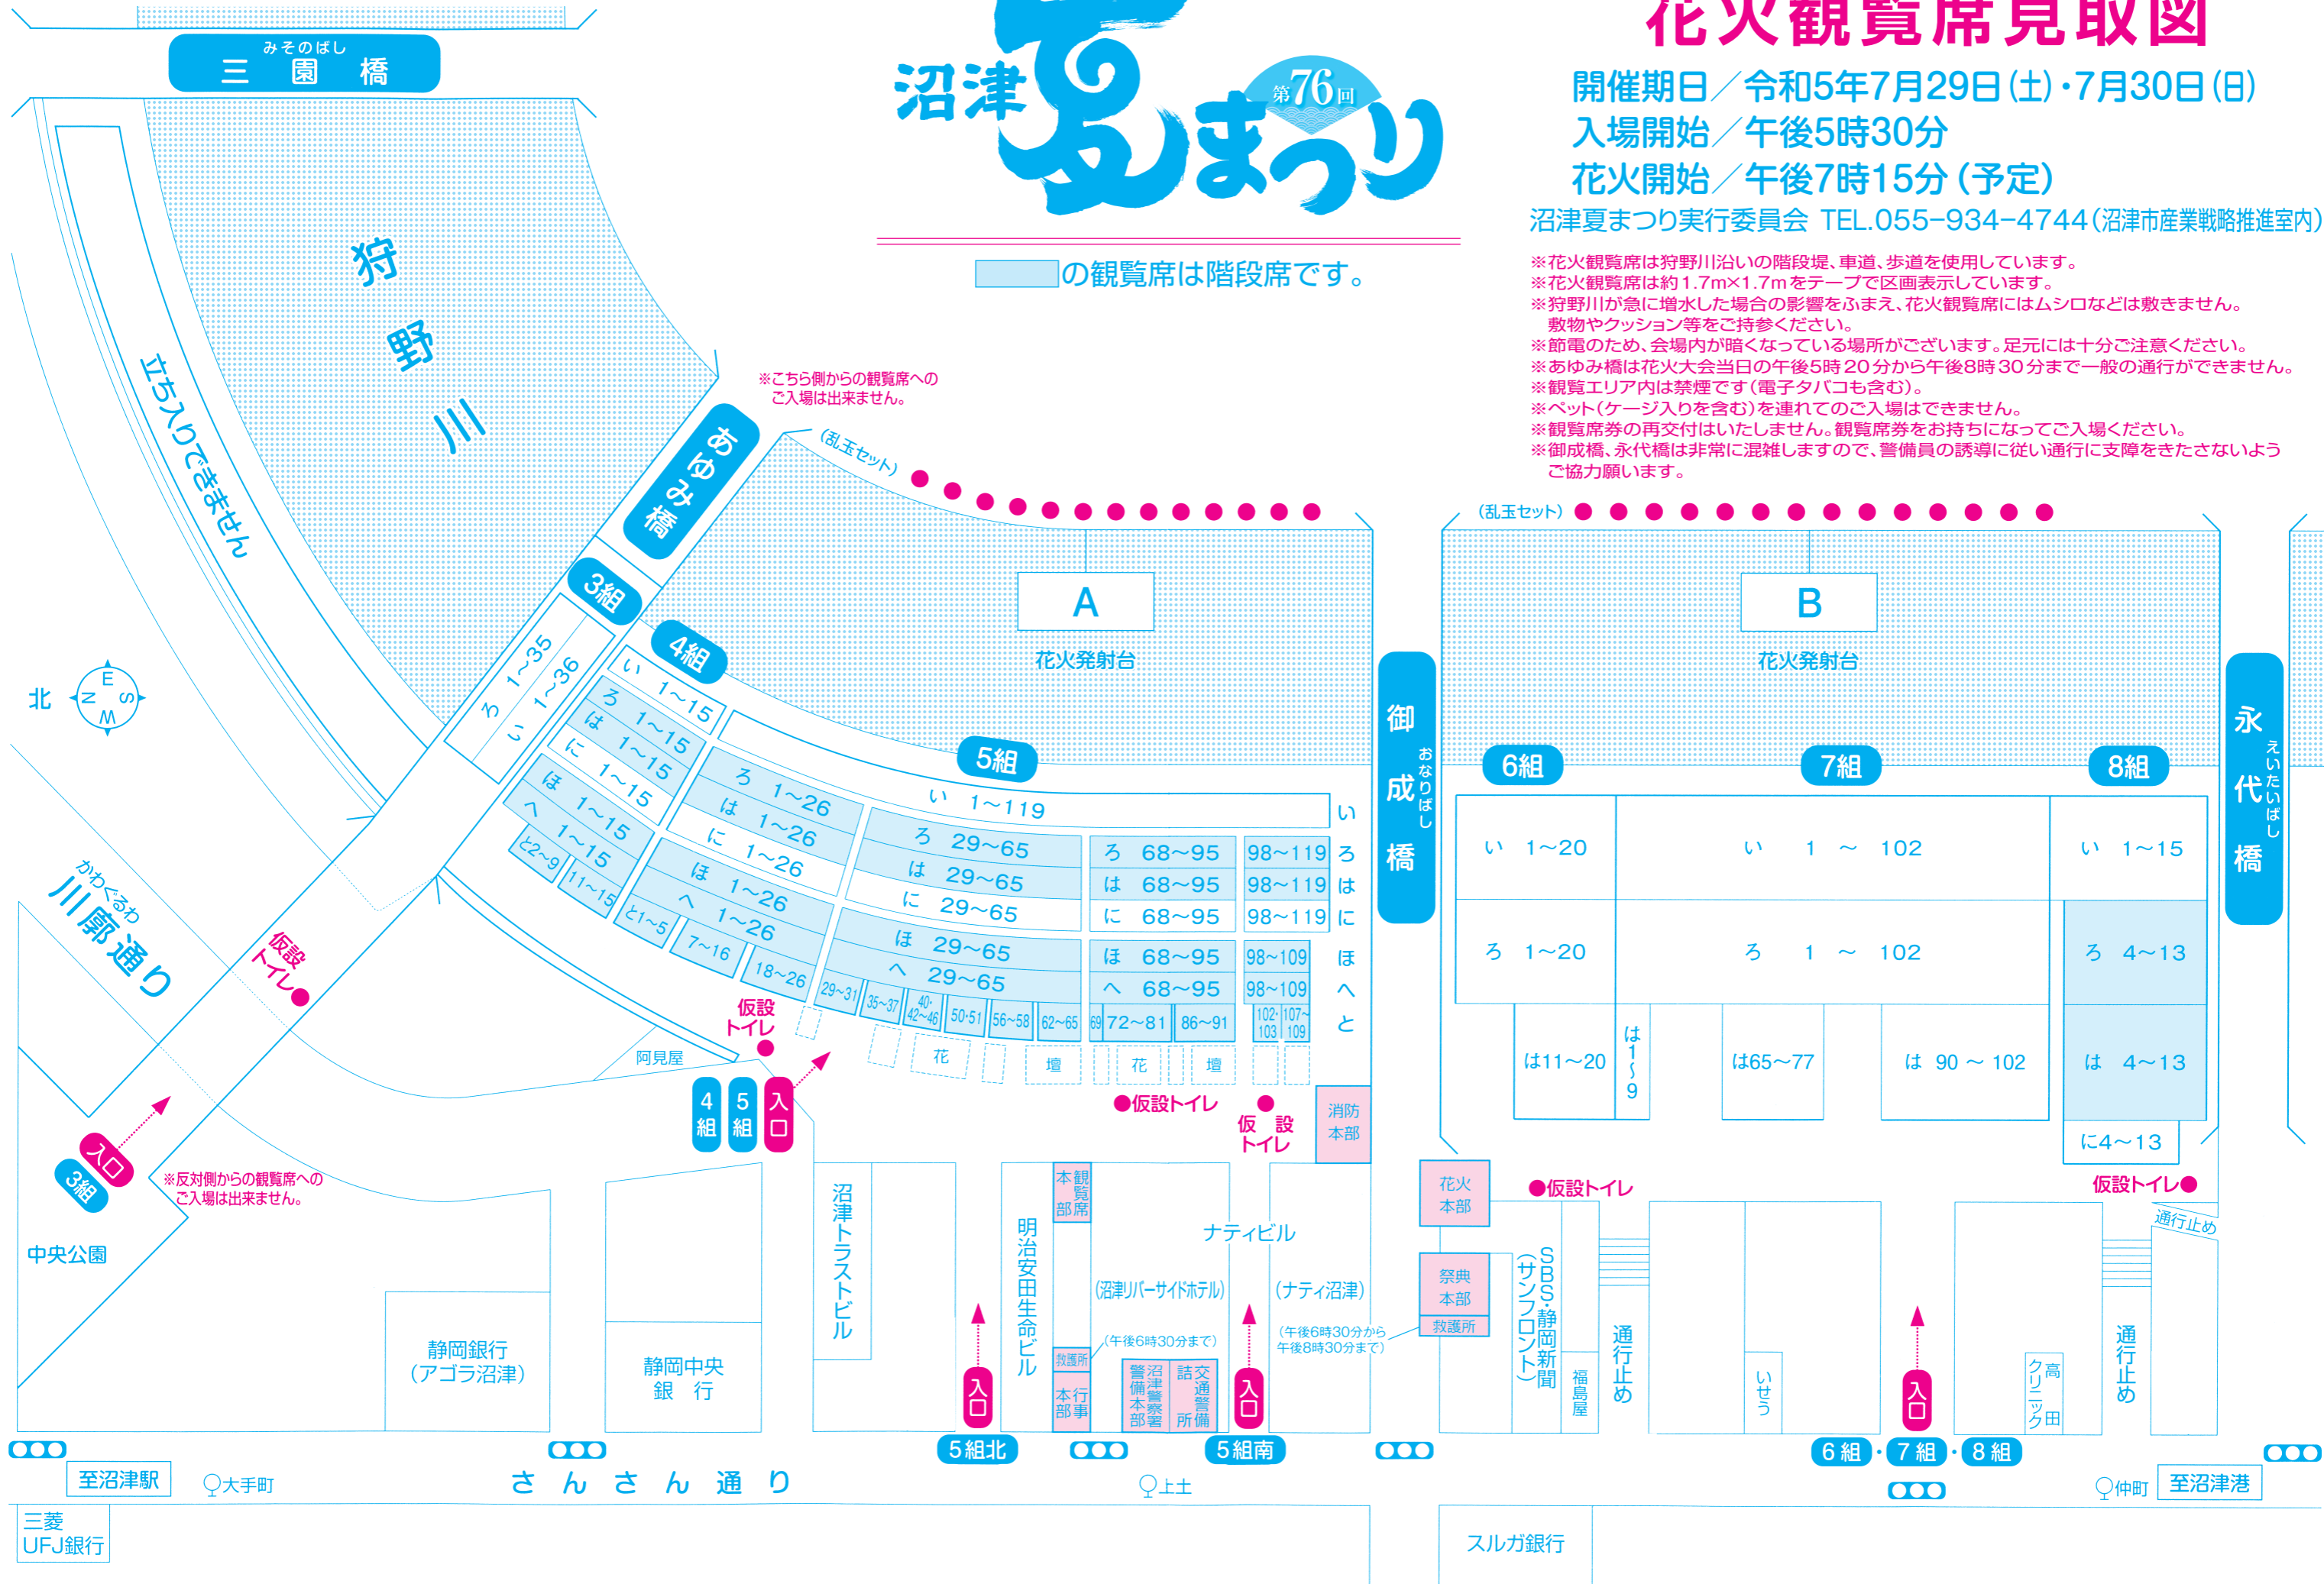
花火観覧席見取図
開催期日／令和5年7月29日(土)・7月30日(日)
入場開始／午後5時30分
花火開始／午後7時15分(予定)
沼津夏まつり実行委員会 TEL.055-934-4744(沼津市産業戦略推進室内)

沼津夏まつり 第76回

の観覧席は階段席です。

※花火観覧席は狩野川沿いの階段堤、車道、歩道を使用しています。
※花火観覧席は約1.7m×1.7mをテープで区画表示しています。
※狩野川が急に増水した場合の影響をふまえ、花火観覧席にはムシロなどは敷きません。敷物やクッション等をご持参ください。
※節電のため、会場内が暗くなっている場所がございます。足元には十分ご注意ください。
※あゆみ橋は花火大会当日の午後5時20分から午後8時30分まで一般の通行ができません。
※観覧エリア内は禁煙です(電子タバコも含む)。
※ペット(ケージ入りを含む)を連れてのご入場はできません。
※観覧席券の再交付はいたしません。観覧席券をお持ちになってご入場ください。
※御成橋、永代橋は非常に混雑しますので、警備員の誘導に従い通行に支障をきたさないようご協力願います。

みそのばし 三園橋
狩野川
立ち入りできません
あゆみ橋
※こちら側からの観覧席へのご入場は出来ません。
(乱玉セット)
3組
4組
5組
A
花火発射台
B
花火発射台
御成橋 おなりばし
永代橋 えいたいばし
6組 7組 8組
北 E S W N
ろ 1~35
い 1~36
い 1~15
ろ 1~15
は 1~15
に 1~15
ほ 1~15
へ 1~15
と2~9
11~15
ろ 1~26
は 1~26
に 1~26
ほ 1~26
へ 1~26
と1~5
7~16
18~26
29~31
35~37
40・42~46
50・51
56~58
62~65
69
72~81
86~91
102・103
107~109
い 1~119
ろ 29~65
は 29~65
に 29~65
ほ 29~65
へ 29~65
ろ 68~95
は 68~95
に 68~95
ほ 68~95
へ 68~95
98~119
98~119
98~119
98~109
98~109
い ろ は に ほ へ と
花 壇 花 壇
い 1~20
ろ 1~20
は11~20
は1~9
い 1 ~ 102
ろ 1 ~ 102
は65~77
は 90 ~ 102
い 1~15
ろ 4~13
は 4~13
に4~13
かわくるわ 川廓通り
仮設トイレ
阿見屋
仮設トイレ
入口
4組 5組 入口
入口 3組
※反対側からの観覧席へのご入場は出来ません。
中央公園
●仮設トイレ
仮設トイレ
消防本部
花火本部
●仮設トイレ
仮設トイレ●
通行止め
祭典本部
救護所
沼津トラストビル
明治安田生命ビル
本部 観覧席
ナティビル
(沼津リバーサイドホテル)
(ナティ沼津)
(午後6時30分まで)
(午後6時30分から午後8時30分まで)
救護所
本部 行事
警備本部 沼津警察署
詰所 交通警備
SBS・静岡新聞(サンフロント)
福島屋
通行止め
いせう
高田クリニック
通行止め
静岡銀行(アゴラ沼津)
静岡中央銀行
入口
入口
入口
5組北
5組南
6組・7組・8組
至沼津駅
大手町
さんさん通り
上土
仲町
至沼津港
三菱UFJ銀行
スルガ銀行